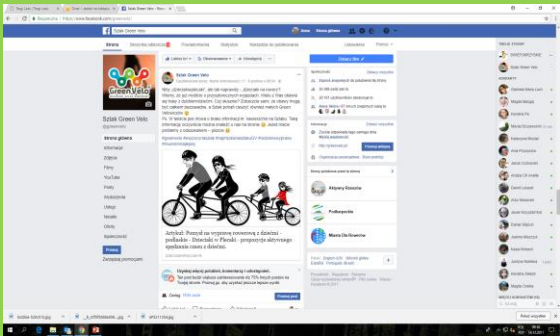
Szlak Green Velo

Strona główna

Szlak Green Velo
@greenvelo

Strona główna
Informacje
Zdjęcia
Filmy
YouTube
Posty
Wydarzenia
Oferty
Notatki
Opinie
Społeczność

Promuj
Zarządzaj promocjami

Szlak Green Velo

Artykuł: Pomysł na wyprawę rowerową z dziećmi - podlaskie - Dziecioki w Plecaki - propozycje aktywnego spędzania czasu z dziećmi.

Szlak Green Velo
Szlak Green Velo
Dziecioki
Podkarpackie
Miasto Ostrołowiec

Lubię to!
Lubię to!

Polski · English (US) · Deutsch · Русский · Українська